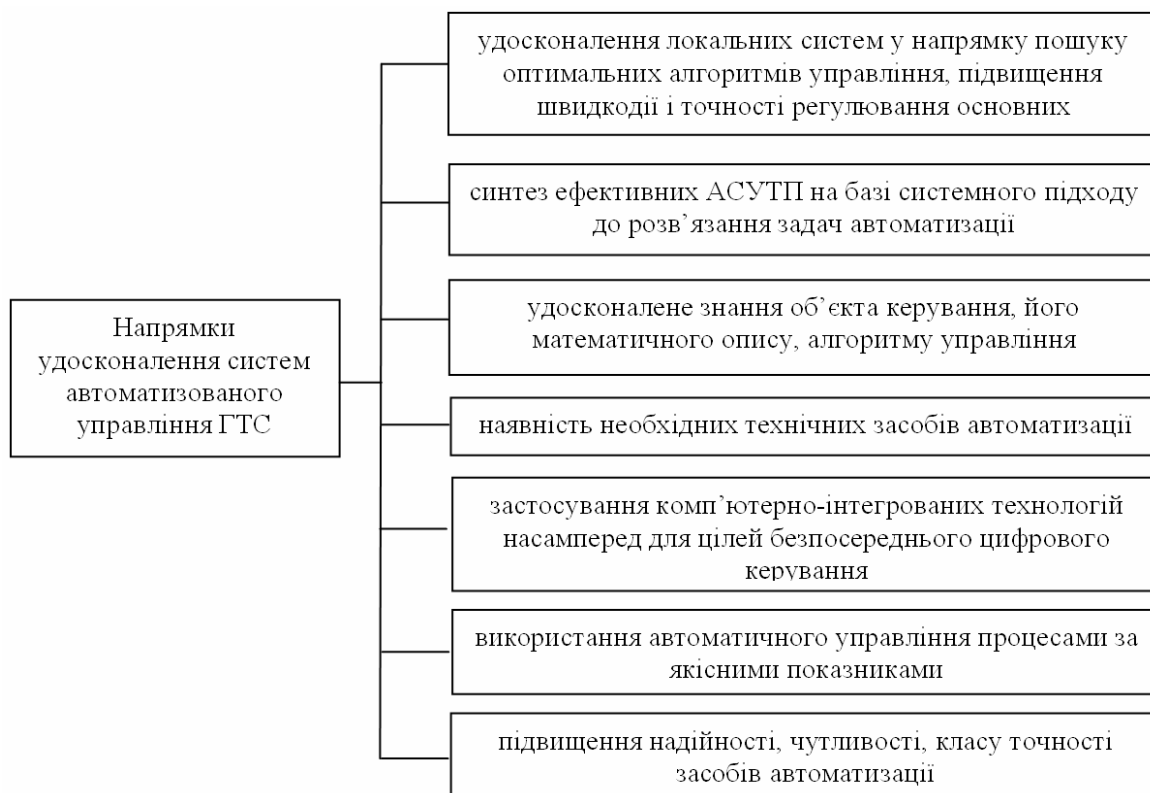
Напрямки удосконалення систем автоматизованого управління ГТС

удосконалення локальних систем у напрямку пошуку оптимальних алгоритмів управління, підвищення швидкодії і точності регулювання основних

синтез ефективних АСУТП на базі системного підходу до розв'язання задач автоматизації

удосконалене знання об'єкта керування, його математичного опису, алгоритму управління

наявність необхідних технічних засобів автоматизації

застосування комп'ютерно-інтегрованих технологій насамперед для цілей безпосереднього цифрового керування

використання автоматичного управління процесами за якісними показниками

підвищення надійності, чутливості, класу точності засобів автоматизації